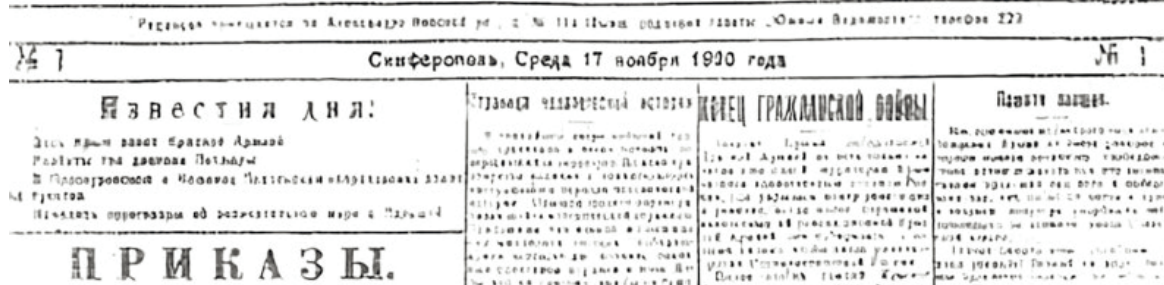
Редакция помещается на Александро-Невской ул., д. № 11 (Помещ. редакции газеты «Южные Ведомости») телефон 223

№ 1 Симферополь, Среда 17 ноября 1920 года № 1

Известия дня:

Весь Крым занят Красной Армией.

Разбиты три дивизии Петлюры.

В Прокуровском и Каменец-Подольском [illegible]

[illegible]

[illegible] переговоры об окончательном мире с Польшей.

ПРИКАЗЫ.

Страница человеческой истории

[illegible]

Конец гражданской войны

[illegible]

Память павших.

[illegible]